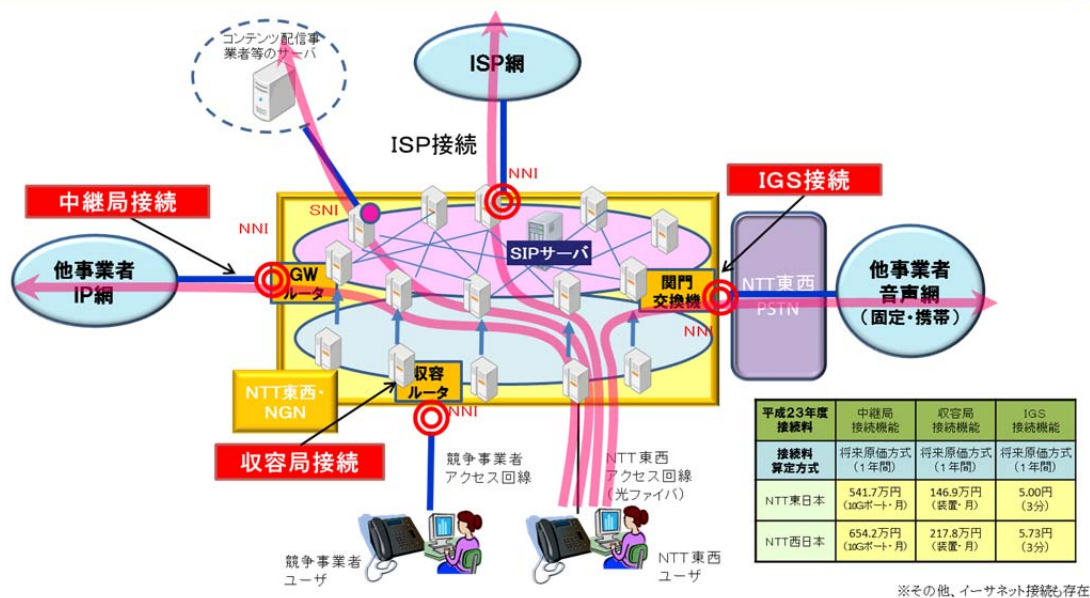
コンテンツ配信事業者等のサーバ

ISP網

ISP接続

NNI

IGS接続

中継局接続

NNI

SNI

SIPサーバ

他事業者
IP網

GW
ルータ

関門
交換機

NTT東西
PSTN

他事業者
音声網
（固定・携帯）

NNI

NTT東西・
NGN

収容
ルータ

NNI

収容局接続

競争事業者
アクセス回線

NTT東西
アクセス回線
（光ファイバ）

競争事業者
ユーザ

NTT東西
ユーザ

| 平成23年度接続料 | 中継局接続機能 | 収容局接続機能 | IGS接続機能 |
|---|---|---|---|
| 接続料算定方式 | 将来原価方式（1年間） | 将来原価方式（1年間） | 将来原価方式（1年間） |
| NTT東日本 | 541.7万円（10Gポート・月） | 146.9万円（装置・月） | 5.00円（3分） |
| NTT西日本 | 654.2万円（10Gポート・月） | 217.8万円（装置・月） | 5.73円（3分） |

※その他、イーサネット接続も存在